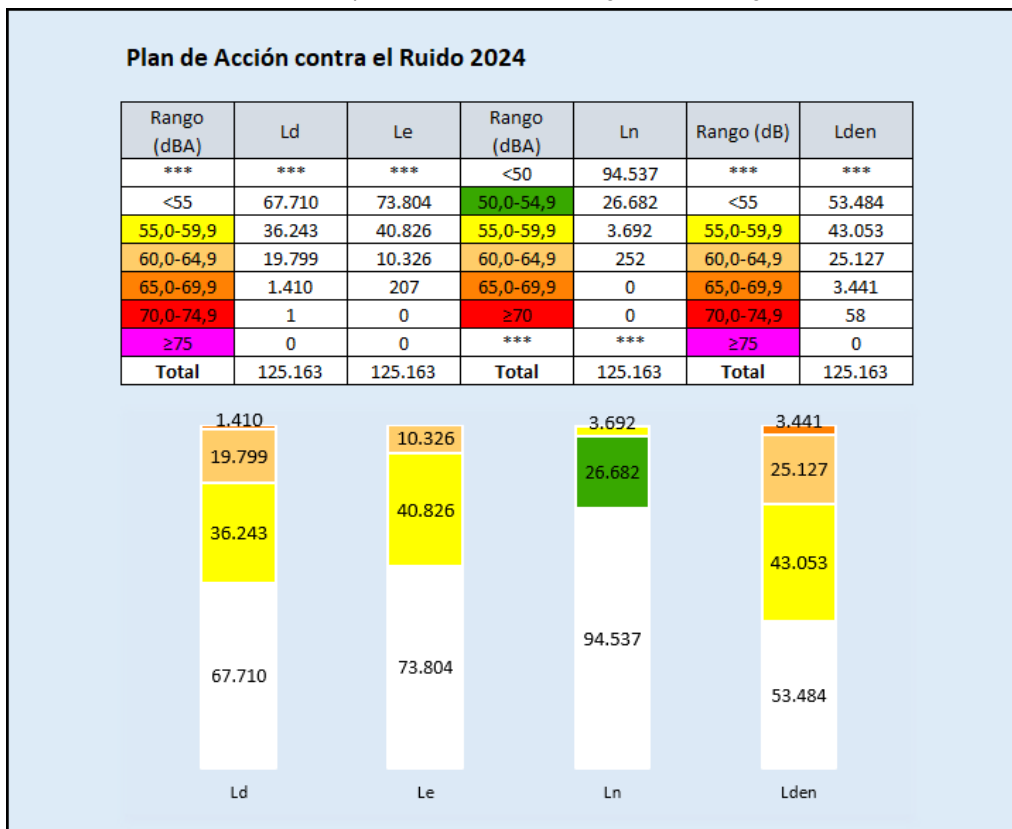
Plan de Acción contra el Ruido 2024

| Rango (dBA) | Ld | Le | Rango (dBA) | Ln | Rango (dB) | Lden |
|---|---|---|---|---|---|---|
| *** | *** | *** | <50 | 94.537 | *** | *** |
| <55 | 67.710 | 73.804 | 50,0-54,9 | 26.682 | <55 | 53.484 |
| 55,0-59,9 | 36.243 | 40.826 | 55,0-59,9 | 3.692 | 55,0-59,9 | 43.053 |
| 60,0-64,9 | 19.799 | 10.326 | 60,0-64,9 | 252 | 60,0-64,9 | 25.127 |
| 65,0-69,9 | 1.410 | 207 | 65,0-69,9 | 0 | 65,0-69,9 | 3.441 |
| 70,0-74,9 | 1 | 0 | ≥70 | 0 | 70,0-74,9 | 58 |
| ≥75 | 0 | 0 | *** | *** | ≥75 | 0 |
| Total | 125.163 | 125.163 | Total | 125.163 | Total | 125.163 |

1.410
19.799
36.243
67.710
10.326
40.826
73.804
3.692
26.682
94.537
3.441
25.127
43.053
53.484

Ld Le Ln Lden